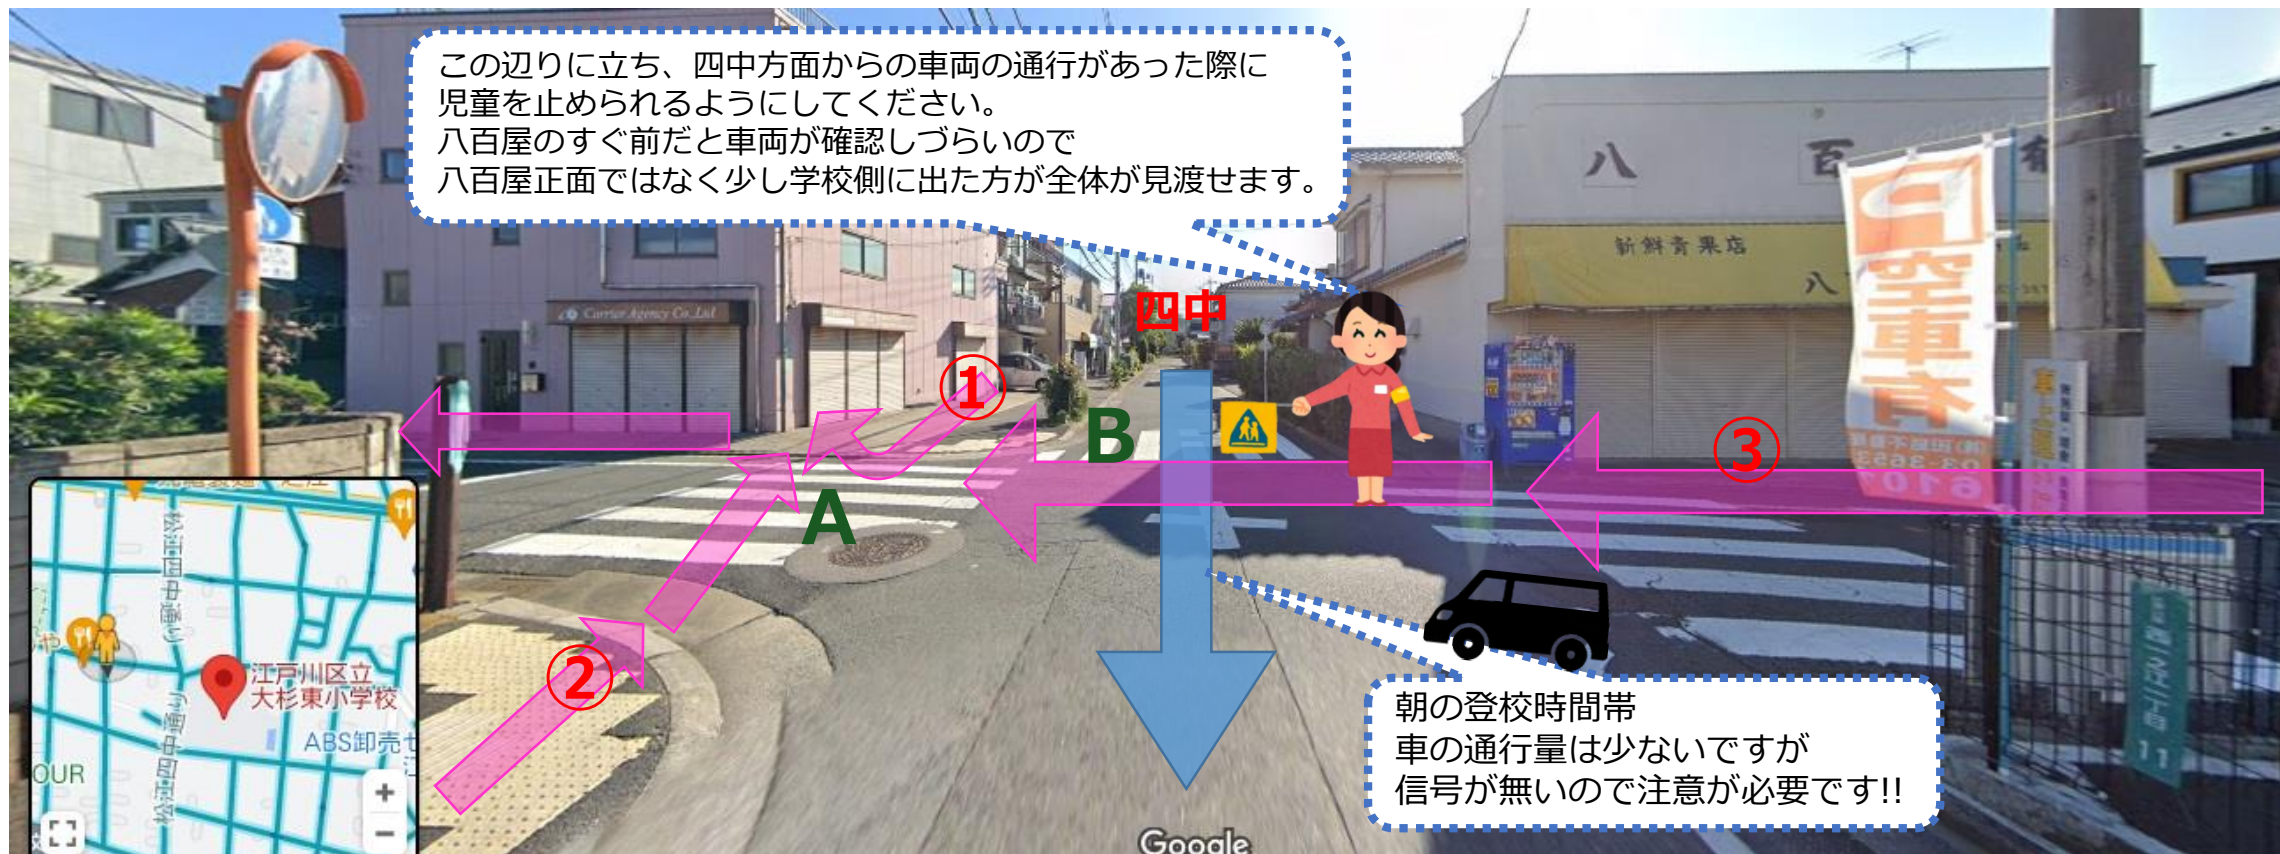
この辺りに立ち、四中方面からの車両の通行があった際に児童を止められるようにしてください。
八百屋のすぐ前だと車両が確認しづらいので
八百屋正面ではなく少し学校側に出た方が全体が見渡せます。

四中

①

②

③

A

B

八 百 青

新鮮青果店

八

Carrier Agency Co.,Ltd

空車有

朝の登校時間帯
車の通行量は少ないですが
信号が無いので注意が必要です!!

江戸川区立
大杉東小学校

ABS卸売セ

OUR

Google